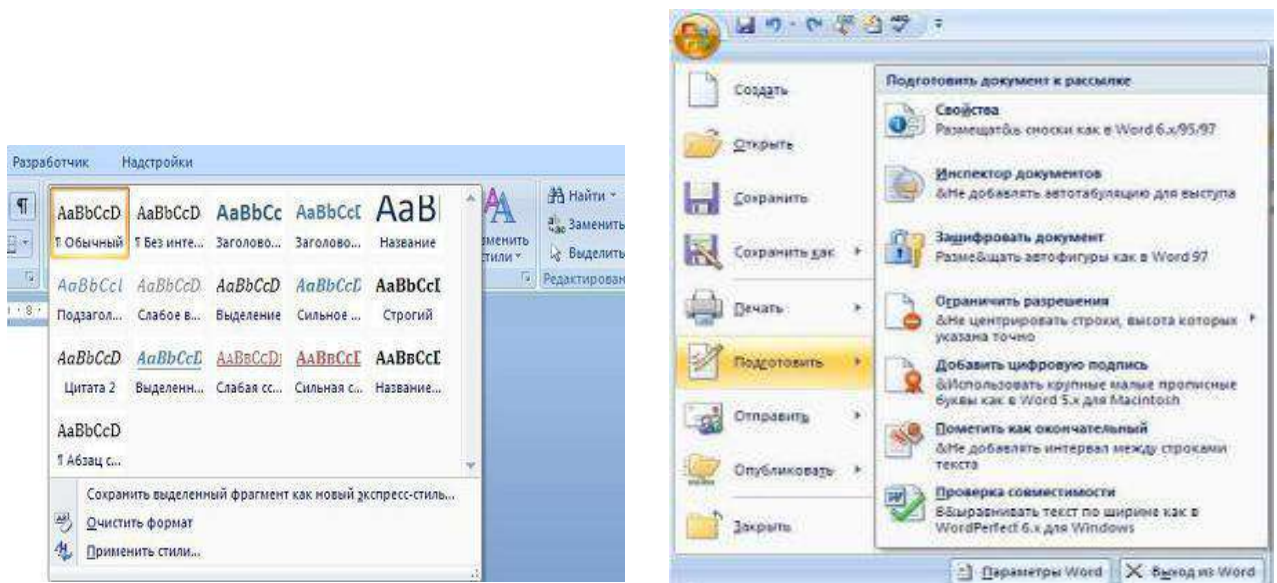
Разработчик Надстройки

AaBbCcD AaBbCcD AaBbCc AaBbCcI AaB

¶ Обычный ¶ Без инте... Заголово... Заголово... Название

AaBbCcI AaBbCcD AaBbCcD AaBbCcI AaBbCcI

Подзагол... Слабое в... Выделение Сильное ... Строгий

AaBbCcD AaBbCcI AaBbCcD AaBbCcI AaBbCcI

Цитата 2 Выделенн... Слабая сс... Сильная с... Название...

AaBbCcD

¶ Абзац с...

Сохранить выделенный фрагмент как новый экспресс-стиль...

Очистить формат

Применить стили...

Найти

Заменить

Выделить

Изменить стили

Редактирован

Создать

Открыть

Сохранить

Сохранить как

Печать

Подготовить

Отправить

Опубликовать

Закрыть

Подготовить документ к рассылке

Свойства
Размещать сноски как в Word 6.x/95/97

Инспектор документов
&Не добавлять автотабуляцию для выступа

Зашифровать документ
Разме&щать автофигуры как в Word 97

Ограничить разрешения
&Не центрировать строки, высота которых указана точно

Добавить цифровую подпись
&Использовать крупные малые прописные буквы как в Word 5.x для Macintosh

Пометить как окончательный
&Не добавлять интервал между строками текста

Проверка совместимости
В&ыравнивать текст по ширине как в WordPerfect 6.x для Windows

Параметры Word

Выход из Word